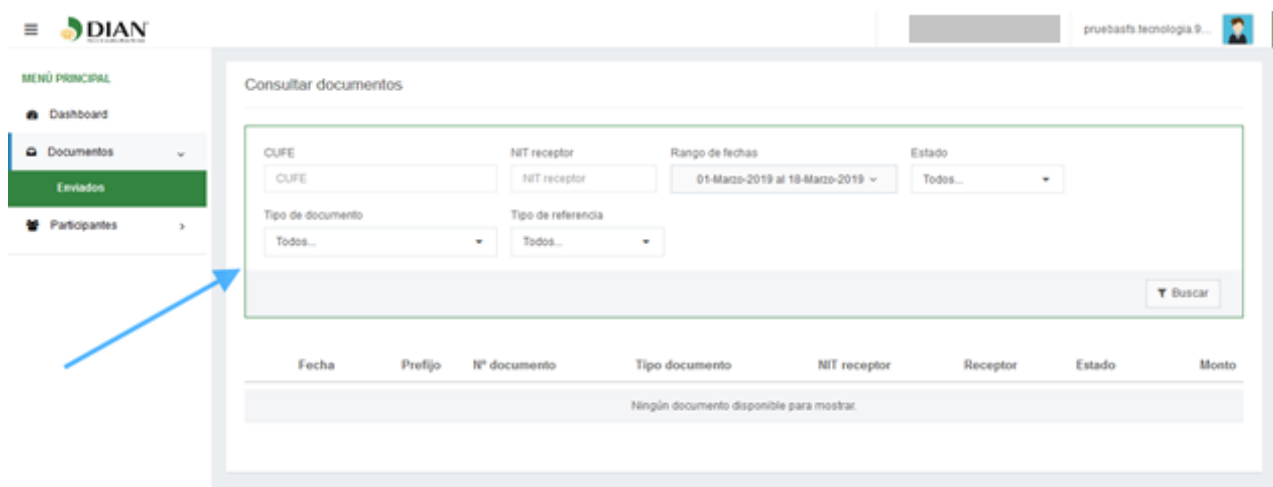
DIAN

pruebasfs.tecnologia.9...

MENÚ PRINCIPAL

Dashboard

Documentos

Enviados

Participantes

Consultar documentos

CUFE
CUFE

NIT receptor
NIT receptor

Rango de fechas
01-Marzo-2019 al 18-Marzo-2019

Estado
Todos...

Tipo de documento
Todos...

Tipo de referencia
Todos...

Buscar

| Fecha | Prefijo | Nº documento | Tipo documento | NIT receptor | Receptor | Estado | Monto |
|---|---|---|---|---|---|---|---|
| Ningún documento disponible para mostrar. | | | | | | | |